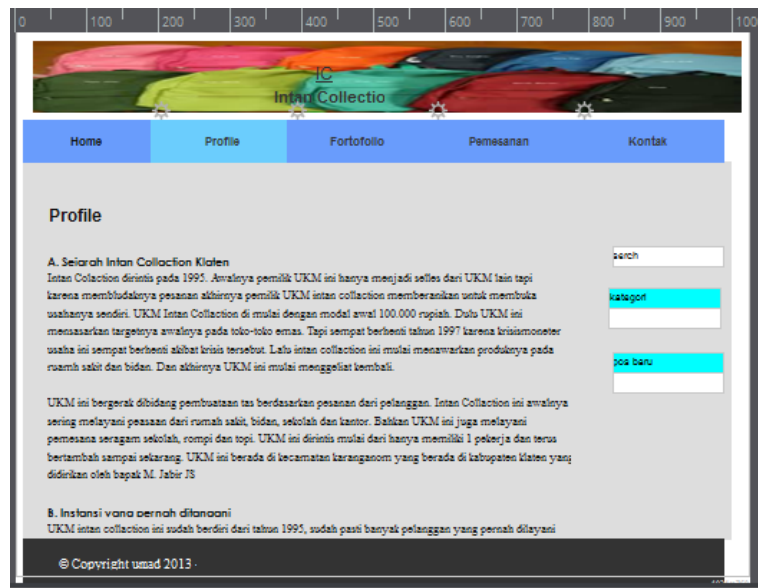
0 100 200 300 400 500 600 700 800 900 100

IC

Intan Collectio

Home Profile Fortofolio Pemesanan Kontak

Profile

A. Sejarah Intan Collection Klaten

Intan Colaction dirintis pada 1995. Awalnya pemilik UKM ini hanya menjadi selles dari UKM lain tapi karena membludaknya pesanan akhirnya pemilik UKM intan collaction memberanikan untuk membuka usahanya sendiri. UKM Intan Collaction di mulai dengan modal awal 100.000 rupiah. Dulu UKM ini menasasarkan targetnya awalnya pada toko-toko emas. Tapi sempat berhenti tahun 1997 karena krisismoneter usaha ini sempat berhenti akibat krisis tersebut. Lalu intan collaction ini mulai menawarkan produknya pada ruamh sakit dan bidan. Dan akhirnya UKM ini mulai menggeliat kembali.

UKM ini bergerak dibidang pembuatan tas berdasarkan pesanan dari pelanggan. Intan Collaction ini awalnya sering melayani peasaan dari rumah sakit, bidan, sekolah dan kantor. Bahkan UKM ini juga melayani pemesana seragam sekolah, rompi dan topi. UKM ini dirintis mulai dari hanya memiliki 1 pekerja dan terus bertambah sampai sekarang. UKM ini berada di kecamatan karanganom yang berada di kabupaten klaten yang didirikan oleh bapak M. Jabir JS

B. Instansi yang pernah ditangani

UKM intan collaction ini sudah berdiri dari tahun 1995, sudah pasti banyak pelanggan yang pernah dilayani

serch

kategori

pos baru

© Copyright umad 2013 ·